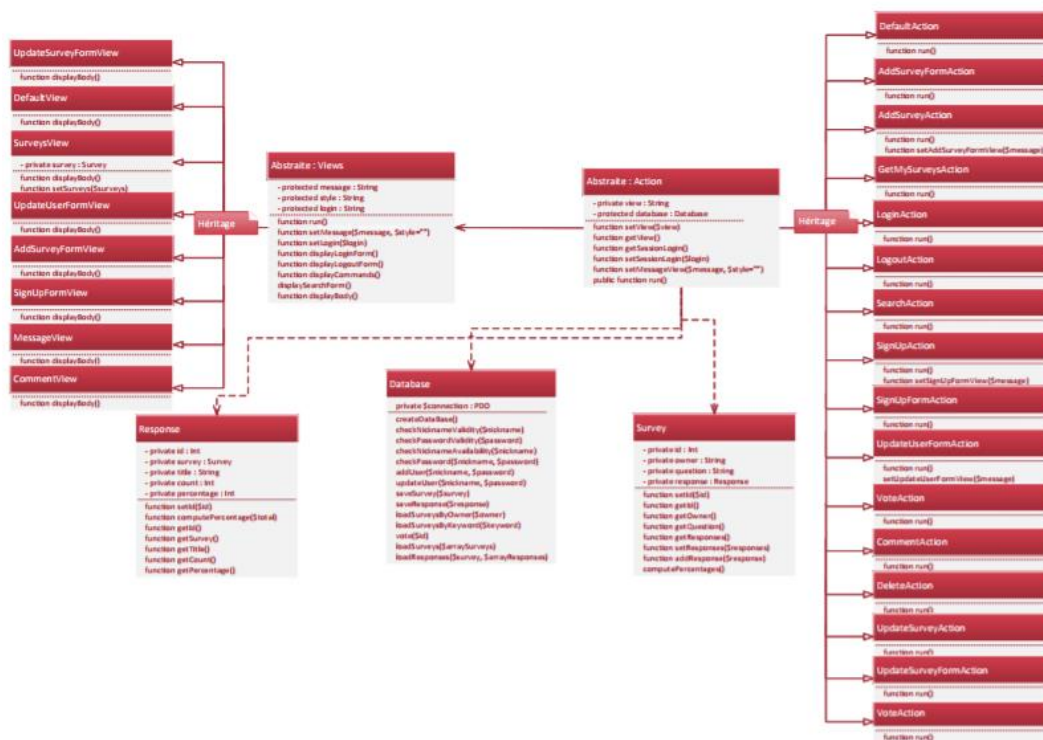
UpdateSurveyFormView
function displayBody()

DefaultView
function displayBody()

SurveysView
- private survey : Survey
function displayBody()
function setSurveys($surveys)

UpdateUserFormView

Héritage

AddSurveyFormView
function displayBody()

SignUpFormView
function displayBody()

MessageView
function displayBody()

CommentView
function displayBody()

Abstraite : Views
- protected message : String
- protected style : String
- protected login : String
function run()
function setMessage($message, $style="")
function setLogin($login)
function displayLoginForm()
function displayLogoutForm()
function displayCommands()
displaySearchForm()
function displayBody()

Abstraite : Action
- private view : String
- protected database : Database
function setView($view)
function getView()
function getSessionLogin()
function setSessionLogin($login)
function setMessageView($message, $style="")
public function run()

Héritage

DefaultAction
function run()

AddSurveyFormAction
function run()

AddSurveyAction
function run()
function setAddSurveyFormView($message)

GetMySurveysAction
function run()

LoginAction
function run()

LogoutAction
function run()

SearchAction
function run()

SignUpAction
function run()
function setSignUpFormView($message)

SignUpFormAction
function run()

UpdateUserFormAction
function run()
setUpdateUserFormView($message)

VoteAction
function run()

CommentAction
function run()

DeleteAction
function run()

UpdateSurveyAction
function run()

UpdateSurveyFormAction
function run()

VoteAction
function run()

Response
- private id : Int
- private survey : Survey
- private title : String
- private count : Int
- private percentage : Int
function setId($id)
function computePercentage($total)
function getId()
function getSurvey()
function getTitle()
function getCount()
function getPercentage()

Database
private $connection : PDO
createDataBase()
checkNicknameValidity($nickname)
checkPasswordValidity($password)
checkNicknameAvailability($nickname)
checkPassword($nickname, $password)
addUser($nickname, $password)
updateUser($nickname, $password)
saveSurvey($survey)
saveResponse($response)
loadSurveysByOwner($owner)
loadSurveysByKeyword($keyword)
vote($id)
loadSurveys($arraySurveys)
loadResponses($survey, $arrayResponses)

Survey
- private id : Int
- private owner : String
- private question : String
- private response : Response
function setId($id)
function getId()
function getOwner()
function getQuestion()
function getResponses()
function setResponses($responses)
function addResponse($response)
computePercentages()